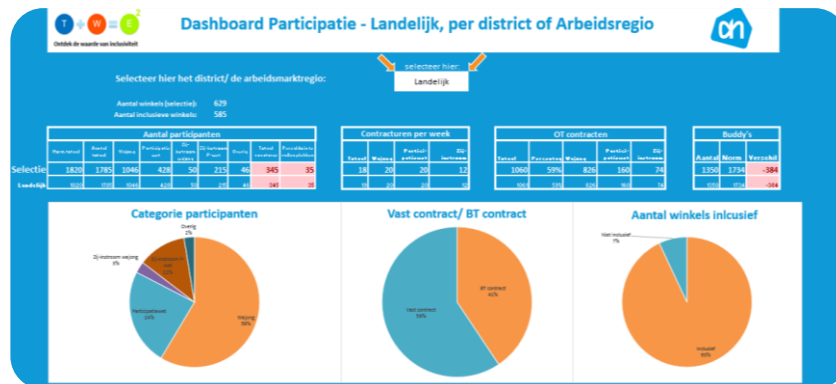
T + W = E²
Ontdek de waarde van inclusiviteit

Dashboard Participatie - Landelijk, per district of Arbeidsregio

selecteer hier:
Landelijk

Selecteer hier het district/ de arbeidsmarktregio:

Aantal winkels (selectie): 629
Aantal inclusieve winkels: 585

| | Aantal participanten | | | | | | | | |
|---|---|---|---|---|---|---|---|---|---|
| | Norm totaal | Aantal totaal | Wajong | Participatiewet | Zij-instroom wajong | Zij-instroom Project | Overig | Totaal vacatures | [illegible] |
| Selectie | 1820 | 1785 | 1046 | 428 | 50 | 215 | 46 | 345 | 35 |
| Landelijk | 1820 | 1785 | 1046 | 428 | 50 | 215 | 46 | 345 | 35 |

| Contracturen per week | | | |
|---|---|---|---|
| Totaal | Wajong | Participatiewet | Zij-instroom |
| 18 | 20 | 20 | 12 |
| 18 | 20 | 20 | 12 |

| OT contracten | | | | |
|---|---|---|---|---|
| Totaal | Percentage | Wajong | Participatiewet | Zij-instroom |
| 1060 | 59% | 826 | 160 | 74 |
| 1060 | 59% | 826 | 160 | 74 |

| Buddy's | | |
|---|---|---|
| Aantal | Norm | Verschil |
| 1350 | 1734 | -384 |
| 1350 | 1734 | -384 |

Categorie participanten
Overig 2%
Zij-instroom wajong 3%
Zij-instroom project 12%
Participatiewet 24%
Wajong 59%

Vast contract/ BT contract
BT contract 41%
Vast contract 59%

Aantal winkels inlcusief
Niet inclusief 7%
Inclusief 93%